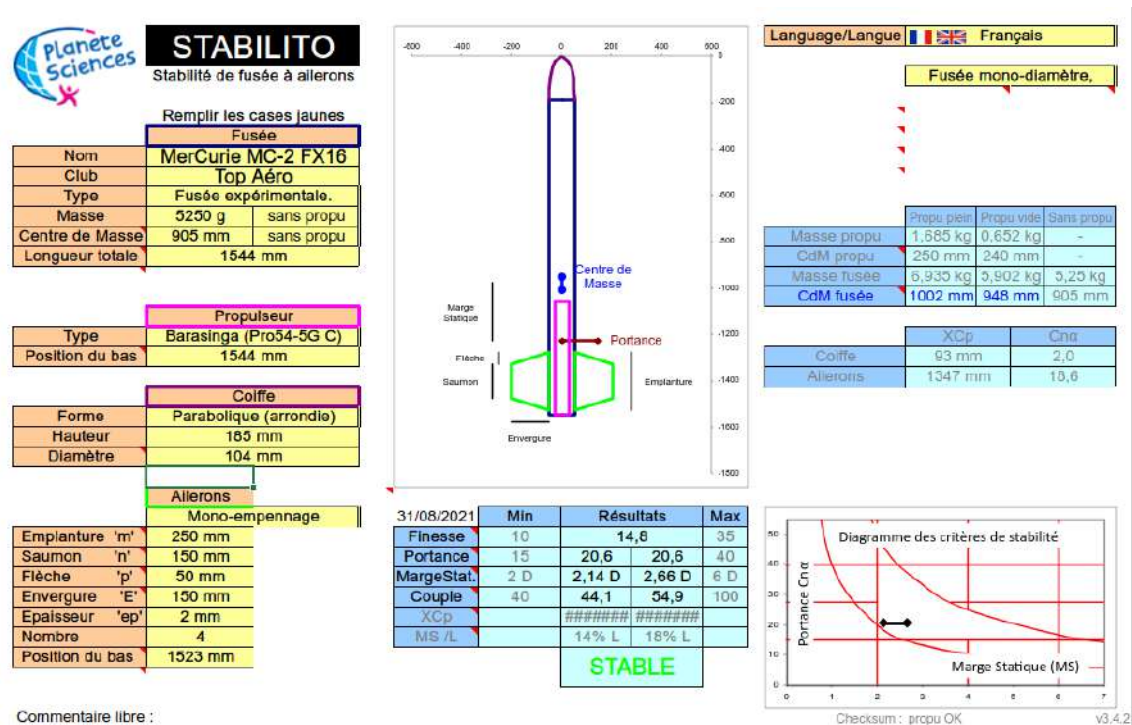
Planete Sciences

STABILITO
Stabilité de fusée à allerons

Remplir les cases jaunes

| Fusée | |
|---|---|
| Nom | MerCurie MC-2 FX16 |
| Club | Top Aéro |
| Type | Fusée expérimentale. |
| Masse | 5250 g / sans propu |
| Centre de Masse | 905 mm / sans propu |
| Longueur totale | 1544 mm |

| Propulseur | |
|---|---|
| Type | Barasinga (Pro54-5G C) |
| Position du bas | 1544 mm |

| Coiffe | |
|---|---|
| Forme | Parabolique (arrondie) |
| Hauteur | 165 mm |
| Diamètre | 104 mm |

| Ailerons | |
|---|---|
| | Mono-empennage |
| Emplanture 'm' | 250 mm |
| Saumon 'n' | 150 mm |
| Flèche 'p' | 50 mm |
| Envergure 'E' | 150 mm |
| Epaisseur 'ep' | 2 mm |
| Nombre | 4 |
| Position du bas | 1523 mm |

Commentaire libre :

-600 -400 -200 0 200 400 600
0 -200 -400 -600 -800 -1000 -1200 -1400 -1600 -1800
Centre de Masse
Marge Statique
Portance
Flèche
Saumon
Emplanture
Envergure

Language/Langue Français

Fusée mono-diamètre.

| | Propu plein | Propu vide | Sans propu |
|---|---|---|---|
| Masse propu | 1,685 kg | 0,652 kg | - |
| CdM propu | 250 mm | 240 mm | - |
| Masse fusée | 6,935 kg | 5,902 kg | 5,25 kg |
| CdM fusée | 1002 mm | 948 mm | 905 mm |

| | XCp | Cnα |
|---|---|---|
| Coiffe | 93 mm | 2,0 |
| Ailerons | 1347 mm | 18,6 |

| 31/08/2021 | Min | Résultats | | Max |
|---|---|---|---|---|
| Finesse | 10 | 14,8 | | 35 |
| Portance | 15 | 20,6 | 20,6 | 40 |
| MargeStat. | 2 D | 2,14 D | 2,66 D | 6 D |
| Couple | 40 | 44,1 | 54,9 | 100 |
| XCp | | ####### | ####### | |
| MS /L | | 14% L | 18% L | |

STABLE

Diagramme des critères de stabilité
Portance Cnα
Marge Statique (MS)
50 40 30 20 10 0
0 1 2 3 4 5 6 7

Checksum : propu OK
v3.4.2